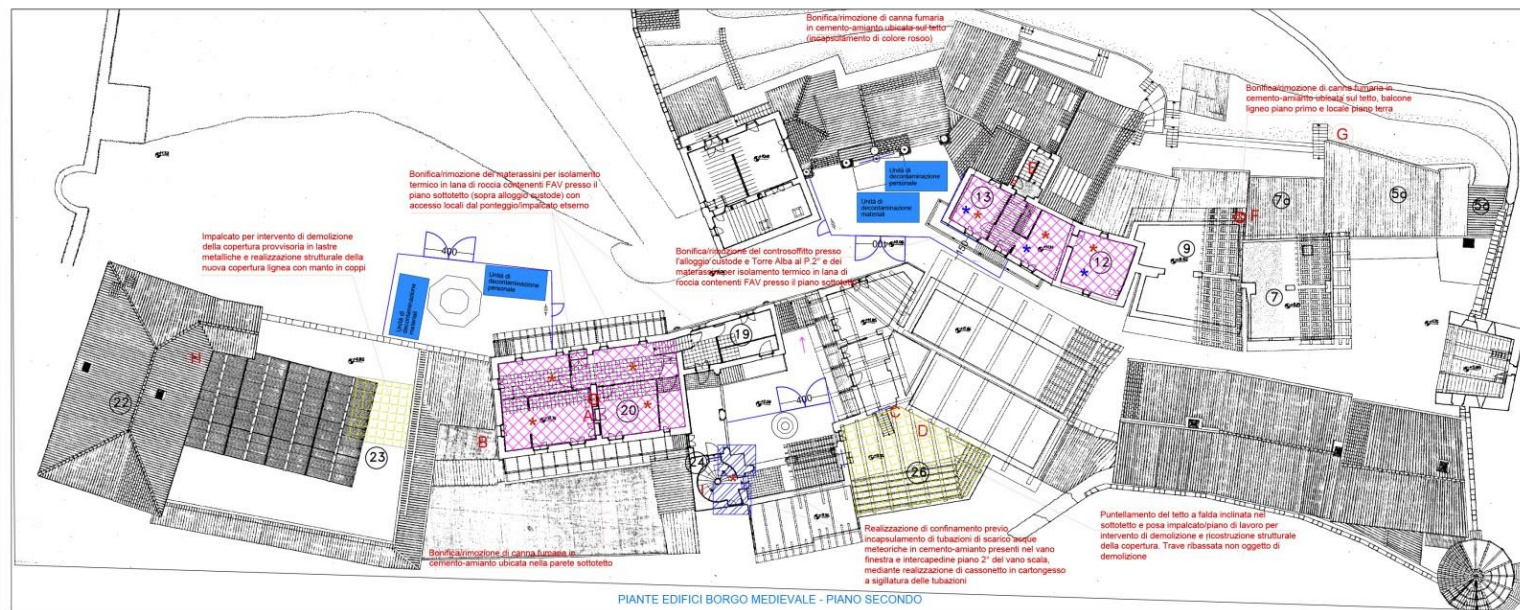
Bonifica/rimozione di canna fumaria in cemento-amianto ubicata sul tetto (incapsulamento di colore rosso)

Bonifica/rimozione di canna fumaria in cemento-amianto ubicata sul tetto, balcone ligneo piano primo e locale piano terra

G

Bonifica/rimozione dei materassini per isolamento termico in lana di roccia contenenti FAV presso il piano sottotetto (sopra alloggio custode) con accesso locali dal ponteggio/impalcato elsterno

Unità di decontaminazione personale

Unità di decontaminazione materiali

E

13

5c

5c

7c

F

9

12

7

Impalcato per intervento di demolizione della copertura provvisoria in lastre metalliche e realizzazione strutturale della nuova copertura lignea con manto in coppi

400

Unità di decontaminazione materiali

Unità di decontaminazione personale

Bonifica/rimozione del controsoffitto presso l'alloggio custode e Torre Alba al P.2° e dei materassini per isolamento termico in lana di roccia contenenti FAV presso il piano sottotetto

19

H

22

A

20

400

B

23

C

D

24

I

26

Realizzazione di confinamento previo incapsulamento di tubazioni di scarico acque meteoriche in cemento-amianto presenti nel vano finestra e intercapedine piano 2° del vano scala, mediante realizzazione di cassonetto in cartongesso a sigillatura delle tubazioni

Puntellamento del tetto a falda inclinata nel sottotetto e posa impalcato/piano di lavoro per intervento di demolizione e ricostruzione strutturale della copertura. Trave ribassata non oggetto di demolizione

Bonifica/rimozione di canna fumaria in cemento-amianto ubicata nella parete sottotetto

PIANTE EDIFICI BORGO MEDIEVALE - PIANO SECONDO